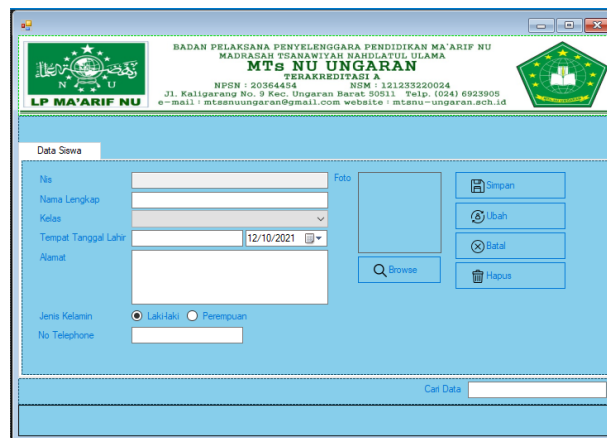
LP MA'ARIF NU

BADAN PELAKSANA PENYELENGGARA PENDIDIKAN MA'ARIF NU
MADRASAH TSANAWIYAH NAHDLATUL ULAMA
MTs NU UNGARAN
TERAKREDITASI A
NPSN : 20364454 NSM : 121233220024
Jl. Kaligarang No. 9 Kec. Ungaran Barat 50511 Telp. (024) 6923905
e-mail : mtsnuungaran@gmail.com website : mtsnu-ungaran.sch.id

Data Siswa

Nis

Nama Lengkap

Kelas

Tempat Tanggal Lahir 12/10/2021

Alamat

Jenis Kelamin Laki-laki Perempuan

No Telephone

Foto

Browse

Simpan

Ubah

Batal

Hapus

Cari Data